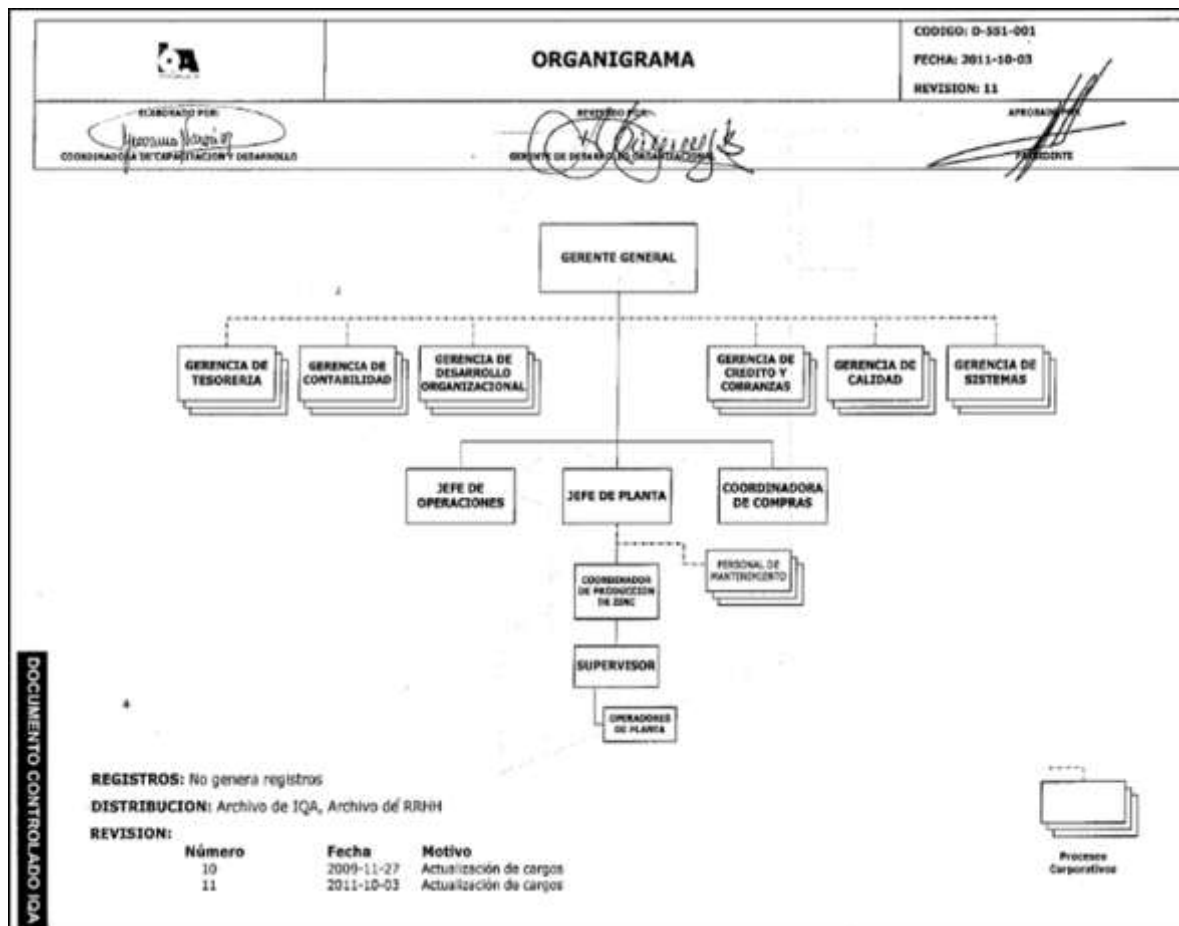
IQA

ORGANIGRAMA

CODIGO: D-551-001
FECHA: 2011-10-03
REVISION: 11

ELABORADO POR:
COORDINADORA DE CAPACITACION Y DESARROLLO

REVISADO POR:
GERENTE DE DESARROLLO ORGANIZACIONAL

APROBADO POR:
PRESIDENTE

GERENTE GENERAL

GERENCIA DE TESORERIA

GERENCIA DE CONTABILIDAD

GERENCIA DE DESARROLLO ORGANIZACIONAL

GERENCIA DE CREDITO Y COBRANZAS

GERENCIA DE CALIDAD

GERENCIA DE SISTEMAS

JEFE DE OPERACIONES

JEFE DE PLANTA

COORDINADORA DE COMPRAS

PERSONAL DE MANTENIMIENTO

COORDINADOR DE PRODUCCION DE ZINC

SUPERVISOR

OPERADORES DE PLANTA

DOCUMENTO CONTROLADO IQA

REGISTROS: No genera registros
DISTRIBUCION: Archivo de IQA, Archivo de RRHH
REVISION:

| Número | Fecha | Motivo |
|---|---|---|
| 10 | 2009-11-27 | Actualización de cargos |
| 11 | 2011-10-03 | Actualización de cargos |

Procesos Corporativos